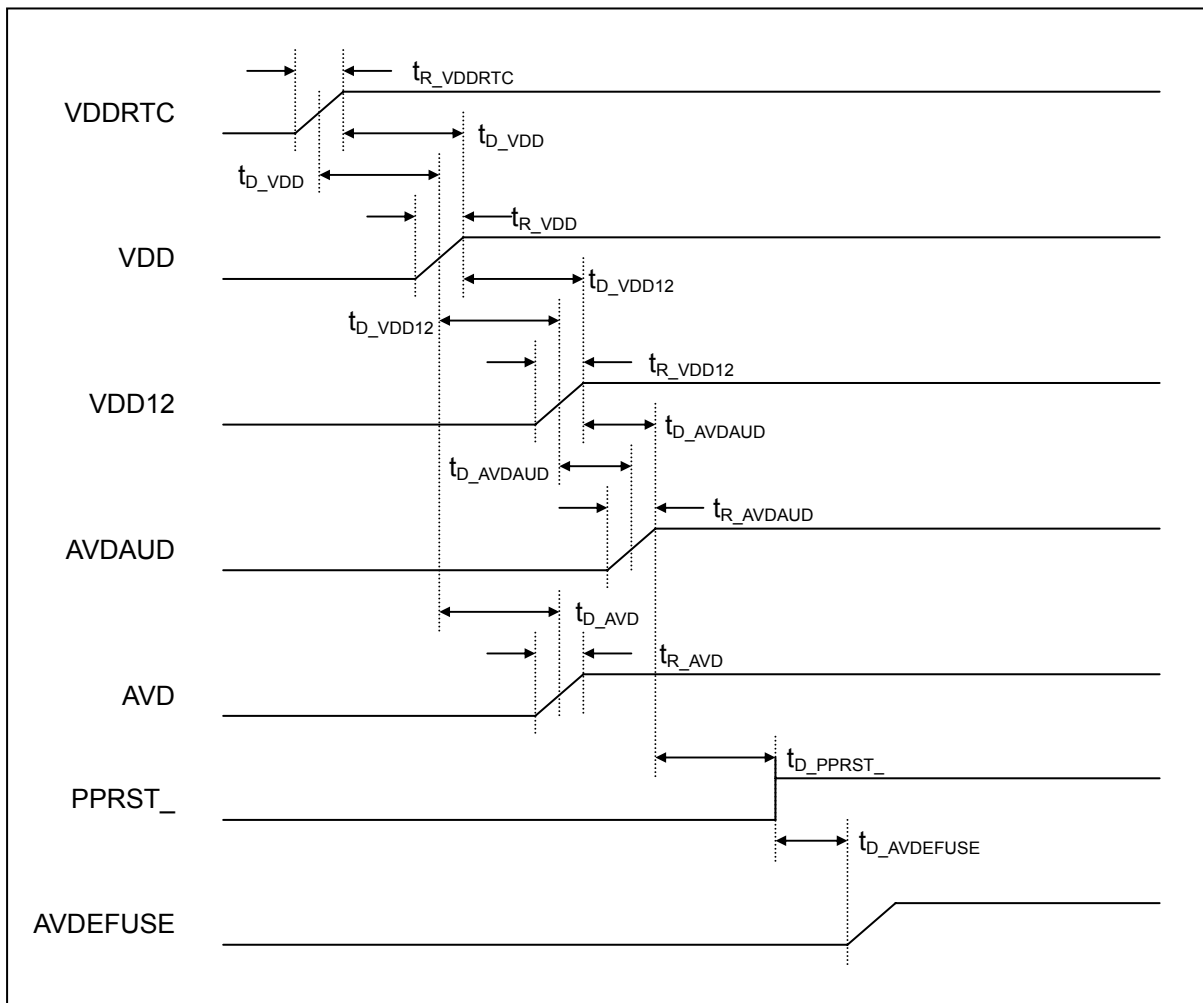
$t_{R\_VDDRTC}$

VDDRTC

$t_{D\_VDD}$

$t_{D\_VDD}$

$t_{R\_VDD}$

VDD

$t_{D\_VDD12}$

$t_{D\_VDD12}$

$t_{R\_VDD12}$

VDD12

$t_{D\_AVDAUD}$

$t_{D\_AVDAUD}$

$t_{R\_AVDAUD}$

AVDAUD

$t_{D\_AVD}$

$t_{R\_AVD}$

AVD

$t_{D\_PPRST\_}$

PPRST_

$t_{D\_AVDEFUSE}$

AVDEFUSE